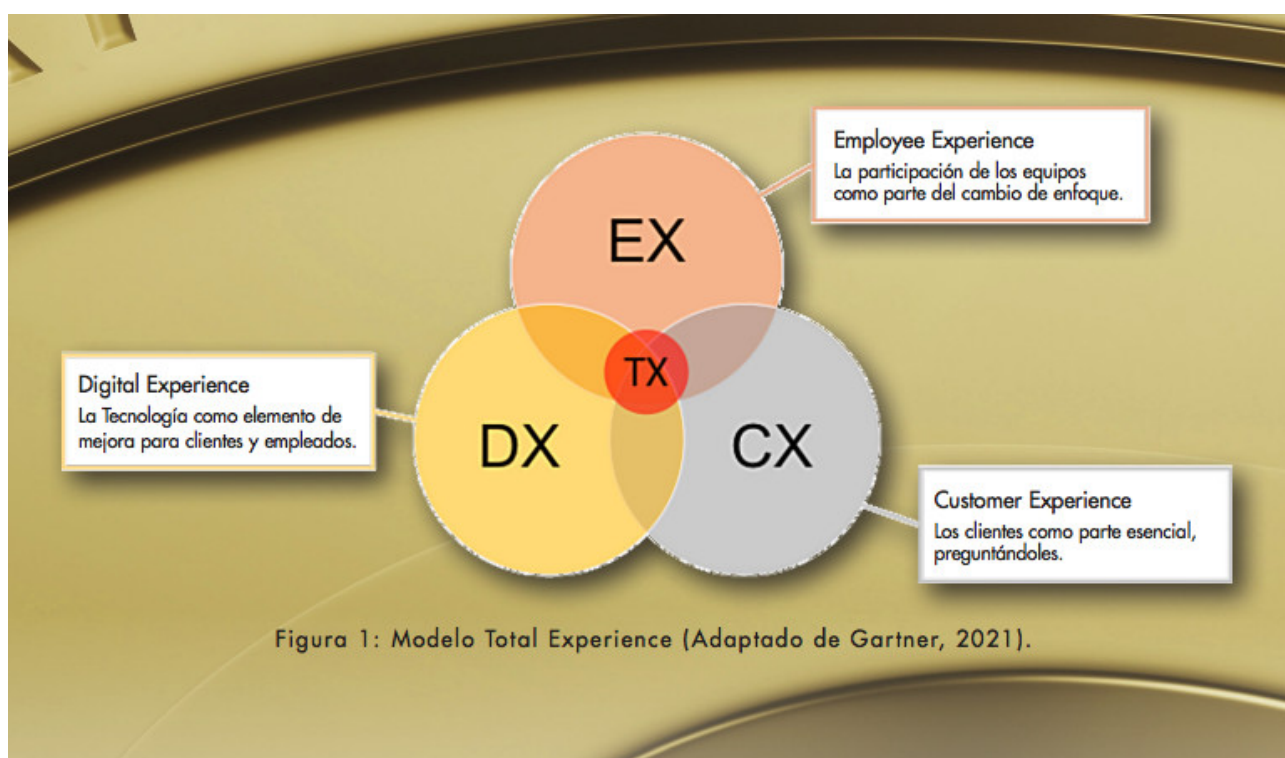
Employee Experience
La participación de los equipos como parte del cambio de enfoque.

EX

Digital Experience
La Tecnología como elemento de mejora para clientes y empleados.

TX

DX

CX

Customer Experience
Los clientes como parte esencial, preguntándoles.

Figura 1: Modelo Total Experience (Adaptado de Gartner, 2021).